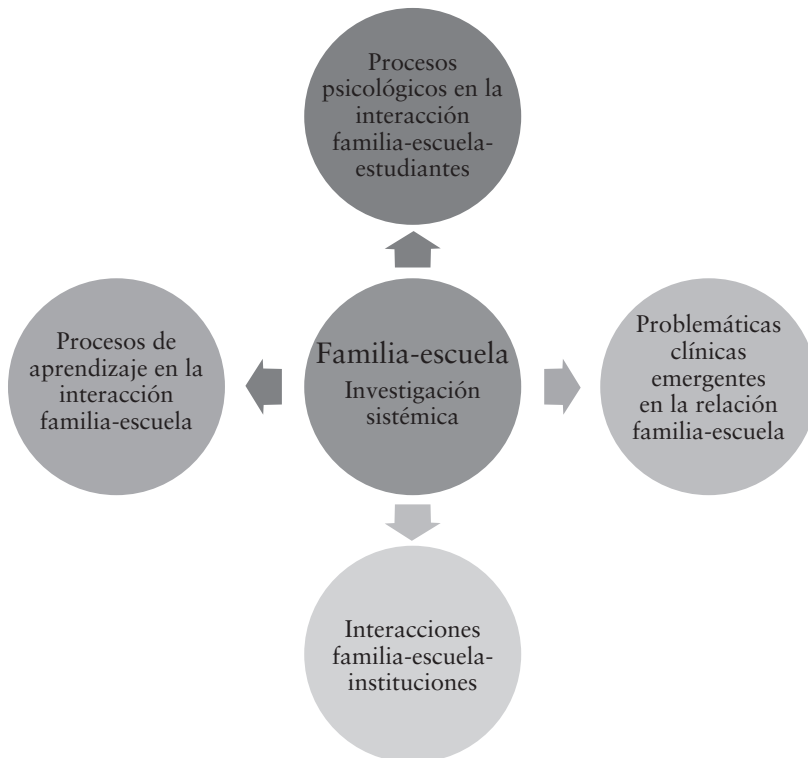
Procesos psicológicos en la interacción familia-escuela-estudiantes

Procesos de aprendizaje en la interacción familia-escuela

Familia-escuela
Investigación sistémica

Problemáticas clínicas emergentes en la relación familia-escuela

Interacciones familia-escuela-instituciones